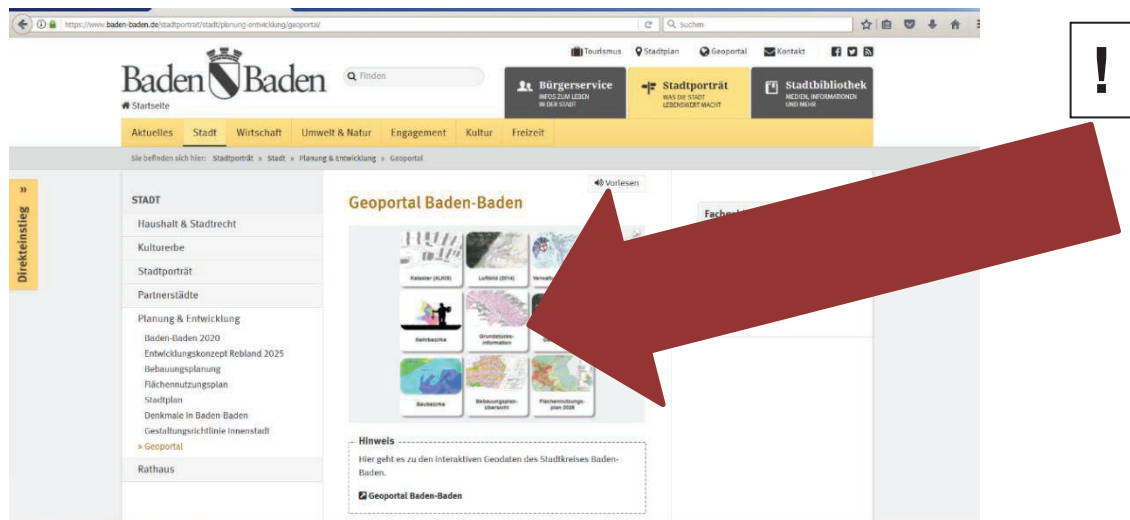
https://www.baden-baden.de/stadtportrait/stadt/planung-entwicklung/geoportal/

Suchen

!

Tourismus Stadtplan Geoportal Kontakt

Baden Baden

Finden

Startseite

Bürgerservice
INFOS ZUM LEBEN IN DER STADT

Stadtporträt
WAS DIE STADT LEBENSWERT MACHT

Stadtbibliothek
MEDIEN, INFORMATIONEN UND MEHR

Aktuelles Stadt Wirtschaft Umwelt & Natur Engagement Kultur Freizeit

Sie befinden sich hier: Stadtporträt » Stadt » Planung & Entwicklung » Geoportal

»

Direkteinstieg

STADT

Haushalt & Stadtrecht

Kulturerbe

Stadtporträt

Partnerstädte

Planung & Entwicklung

Baden-Baden 2020

Entwicklungskonzept Rebland 2025

Bebauungsplanung

Flächennutzungsplan

Stadtplan

Denkmale in Baden-Baden

Gestaltungsrichtlinie Innenstadt

» Geoportal

Rathaus

Vorlesen

Geoportal Baden-Baden

Kataster (ALKIS) Luftbild (2014) Verwalt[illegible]

Kehrbezirke Grundstücks-information

Baubezirke Bebauungsplan-übersicht Flächennutzungs-plan 2025

Hinweis

Hier geht es zu den interaktiven Geodaten des Stadtkreises Baden-Baden.

Geoportal Baden-Baden

Fach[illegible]